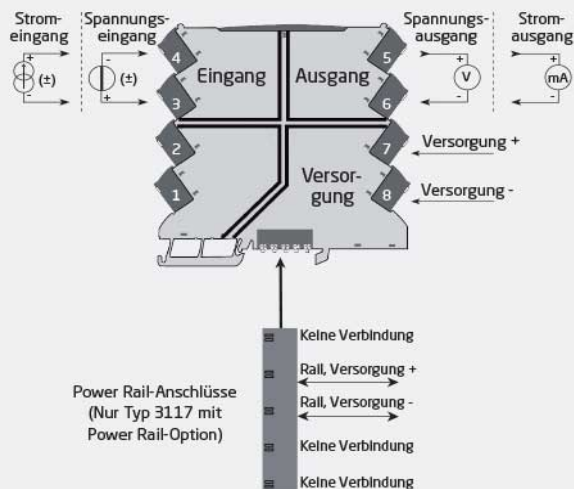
Strom-eingang

Spannungs-eingang

(±)

(±)

4

3

2

1

Eingang

Ausgang

Versor-gung

5

6

7

8

Spannungs-ausgang

Strom-ausgang

V

mA

Versorgung +

Versorgung -

Power Rail-Anschlüsse (Nur Typ 3117 mit Power Rail-Option)

Keine Verbindung

Rail, Versorgung +

Rail, Versorgung -

Keine Verbindung

Keine Verbindung